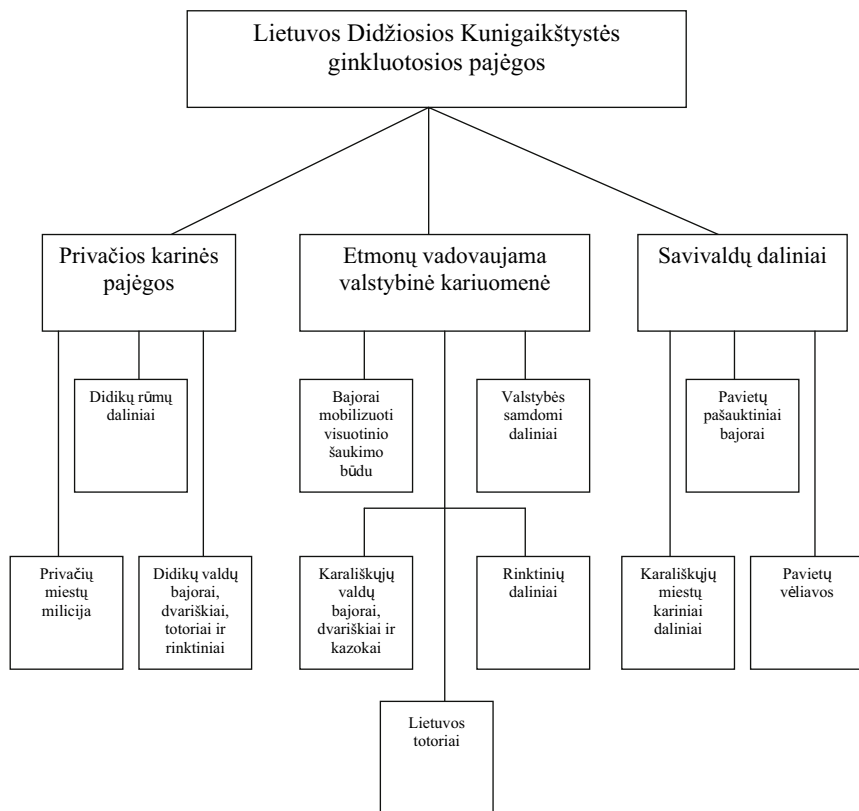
Lietuvos Didžiosios Kunigaikštystės ginkluotosios pajėgos

Privačios karinės pajėgos

Etmonų vadovaujama valstybinė kariuomenė

Savivaldų daliniai

Didikų rūmų daliniai

Bajorai mobilizuoti visuotinio šaukimo būdu

Valstybės samdomi daliniai

Pavietų pašauktiniai bajorai

Privačių miestų milicija

Didikų valdų bajorai, dvariškiai, totoriai ir rinktiniai

Karališkųjų valdų bajorai, dvariškiai ir kazokai

Rinktinių daliniai

Karališkųjų miestų kariniai daliniai

Pavietų vėliavos

Lietuvos totoriai